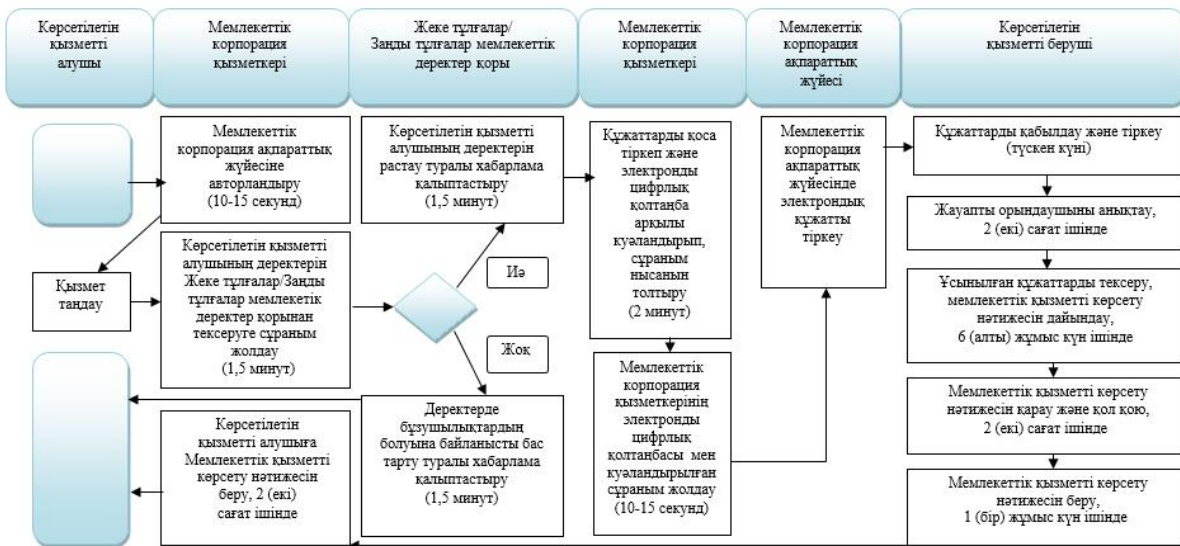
Көрсетілетін қызметті алушы

Мемлекеттік корпорация қызметкері

Жеке тұлғалар/ Заңды тұлғалар мемлекеттік деректер қоры

Мемлекеттік корпорация қызметкері

Мемлекеттік корпорация ақпараттық жүйесі

Көрсетілетін қызметті беруші

Мемлекеттік корпорация ақпараттық жүйесіне авторландыру (10-15 секунд)

Қызмет таңдау

Көрсетілетін қызметті алушының деректерін Жеке тұлғалар/Заңды тұлғалар мемлекеттік деректер қорынан тексеруге сұраным жолдау (1,5 минут)

Көрсетілетін қызметті алушының деректерін растау туралы хабарлама қалыптастыру (1,5 минут)

Иә

Жоқ

Деректерде бұзушылықтардың болуына байланысты бас тарту туралы хабарлама қалыптастыру (1,5 минут)

Көрсетілетін қызметті алушыға Мемлекеттік қызметті көрсету нәтижесін беру, 2 (екі) сағат ішінде

Құжаттарды қоса тіркеп және электронды цифрлық қолтаңба арқылы куәландырып, сұраным нысанын толтыру (2 минут)

Мемлекеттік корпорация қызметкерінің электронды цифрлық қолтаңбасы мен куәландырылған сұраным жолдау (10-15 секунд)

Мемлекеттік корпорация ақпараттық жүйесінде электрондық құжатты тіркеу

Құжаттарды қабылдау және тіркеу (түскен күні)

Жауапты орындаушыны анықтау, 2 (екі) сағат ішінде

Ұсынылған құжаттарды тексеру, мемлекеттік қызметті көрсету нәтижесін дайындау, 6 (алты) жұмыс күн ішінде

Мемлекеттік қызметті көрсету нәтижесін қарау және қол қою, 2 (екі) сағат ішінде

Мемлекеттік қызметті көрсету нәтижесін беру, 1 (бір) жұмыс күн ішінде